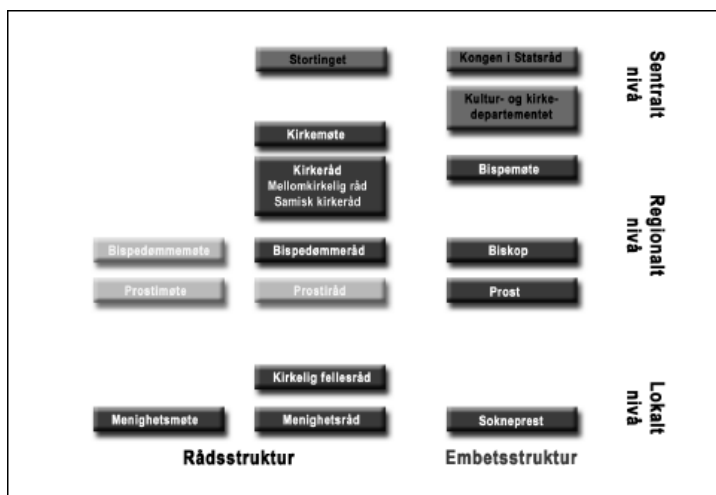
Stortinget

Kongen i Statsråd

Sentralt nivå

Kultur- og kirkedepartementet

Kirkemøte

Kirkeråd
Mellomkirkelig råd
Samisk kirkeråd

Bispemøte

Regionalt nivå

Bispedømmemøte

Bispedømmeråd

Biskop

Prostimøte

Prostiråd

Prost

Kirkelig fellesråd

Lokalt nivå

Menighetsmøte

Menighetsråd

Sokneprest

Rådsstruktur

Embetsstruktur